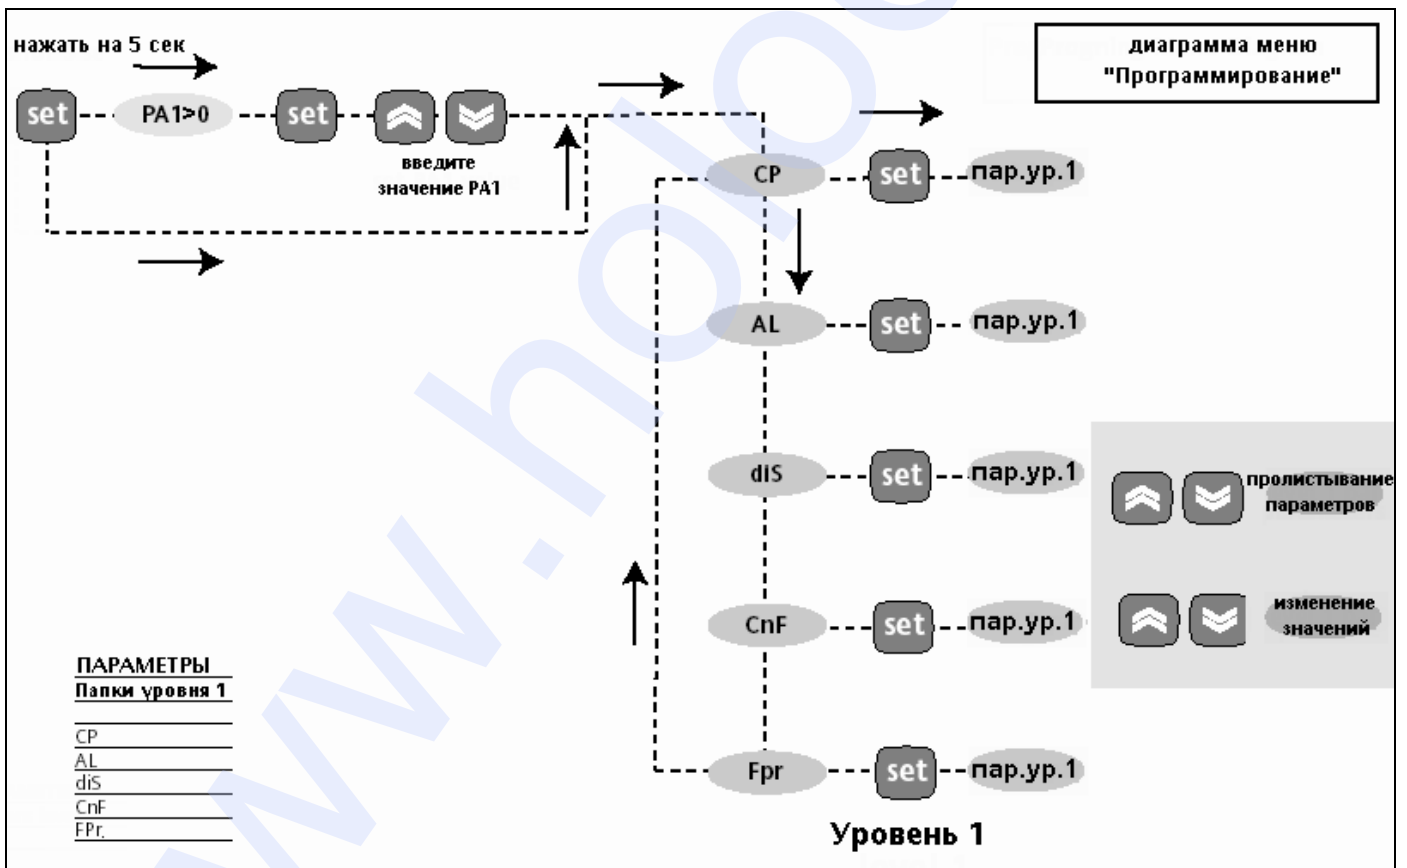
нажать на 5 сек

set PA1>0 set

введите значение PA1

диаграмма меню "Программирование"

CP set пар.ур.1

AL set пар.ур.1

diS set пар.ур.1

пролистывание параметров

CnF set пар.ур.1

изменение значений

ПАРАМЕТРЫ
Папки уровня 1

CP
AL
diS
CnF
FPr.

Fpr set пар.ур.1

Уровень 1